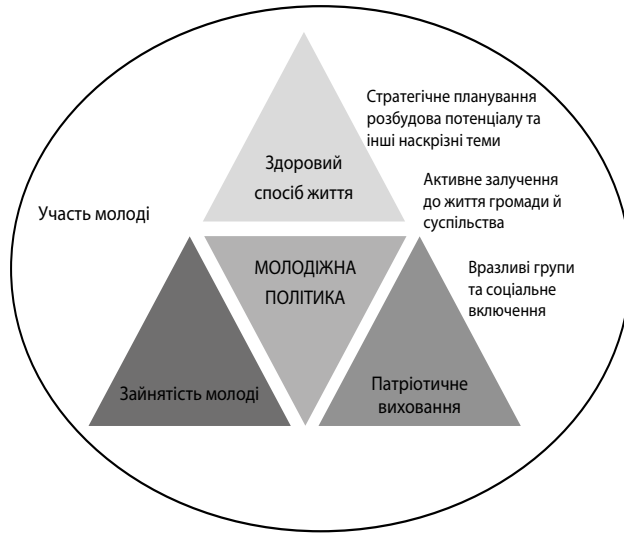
Стратегічне планування розбудова потенціалу та інші наскрізні теми

Здоровий спосіб життя

Активне залучення до життя громади й суспільства

Участь молоді

МОЛОДІЖНА ПОЛІТИКА

Вразливі групи та соціальне включення

Зайнятість молоді

Патріотичне виховання